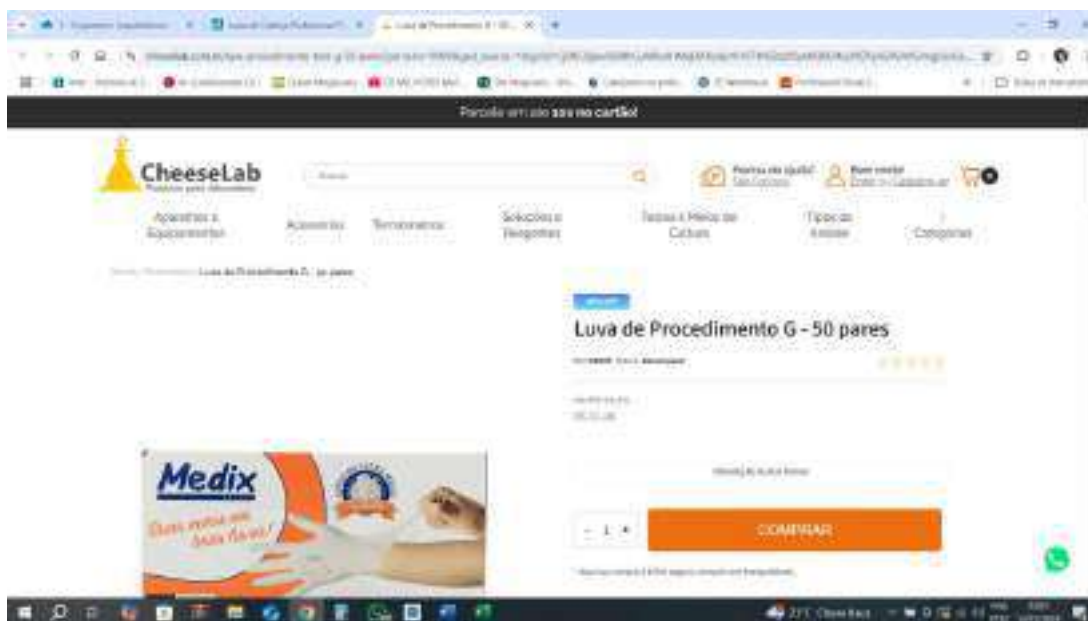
Parcele em até 10x no cartão!

CheeseLab

Aparelhos e Equipamentos
Acessórios
Termômetros
Soluções e Reagentes
Testes e Meios de Cultura
Tipos de Análise
Categorias

Luva de Procedimento G - 50 pares

Luva de Procedimento G - 50 pares

- 1 +
COMPRAR

Medix

Quem protege sua saúde fica aqui!